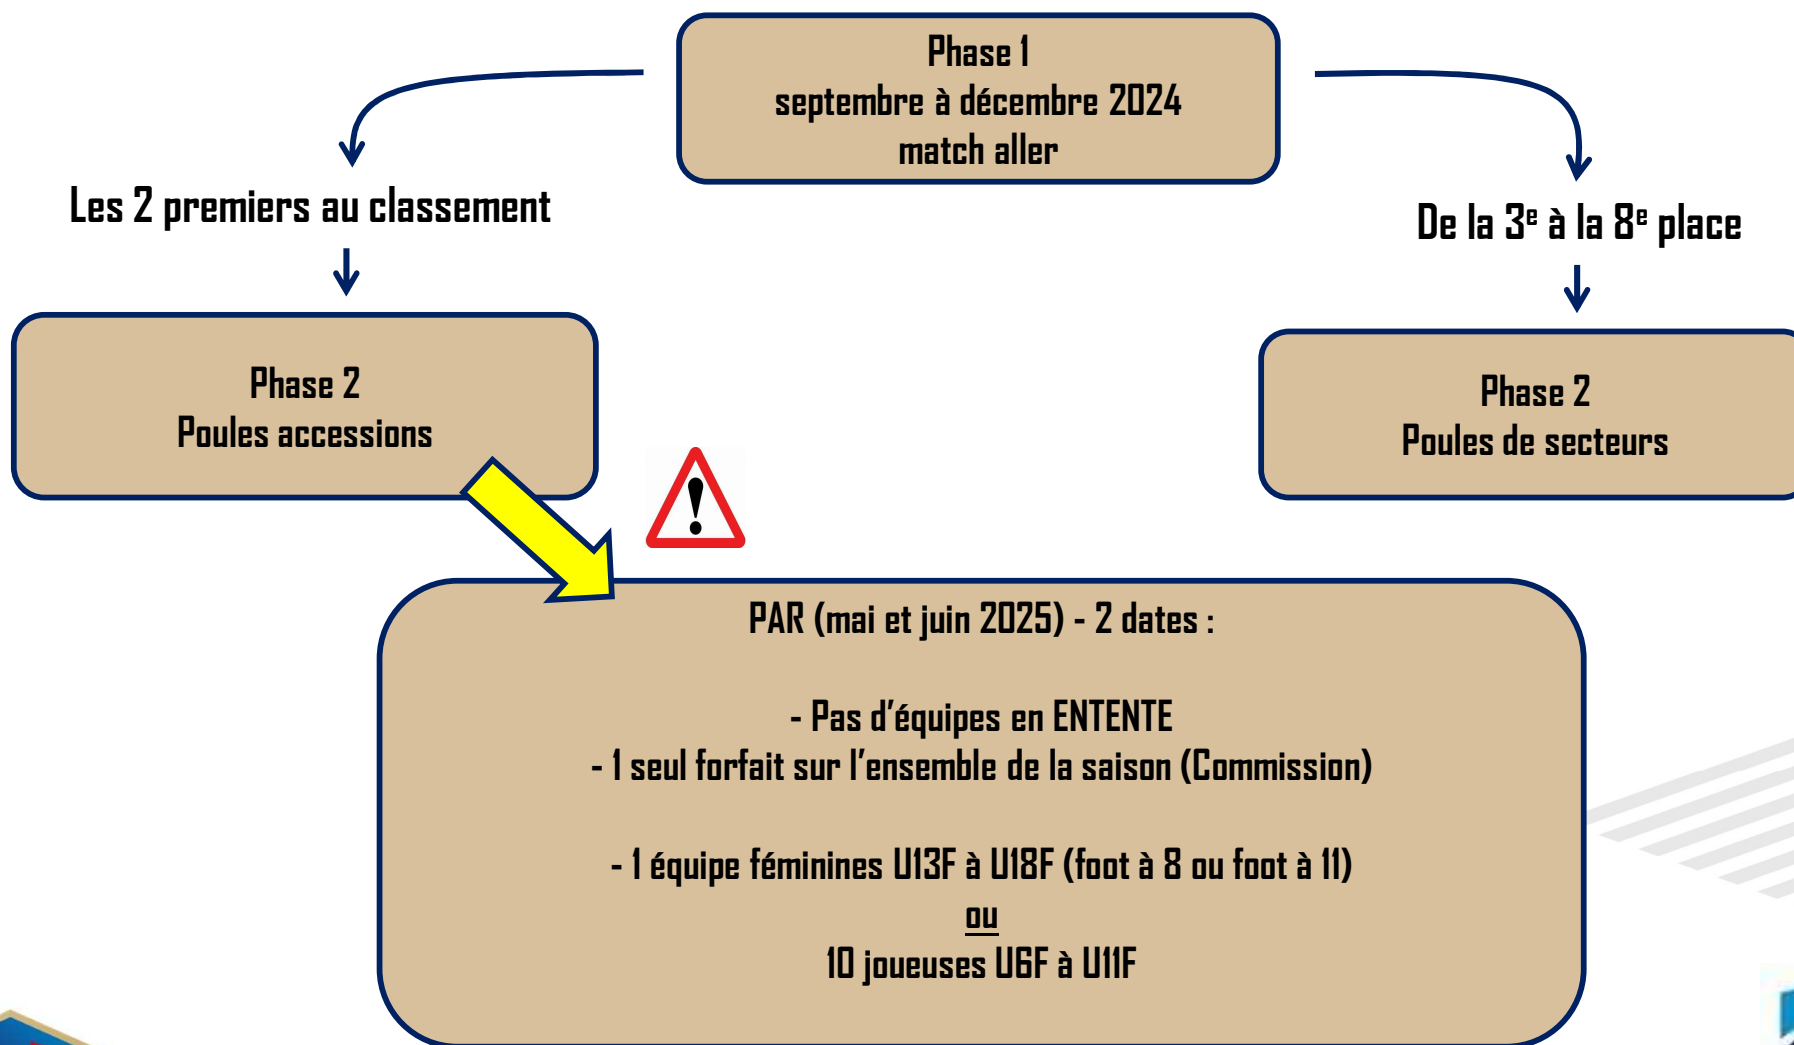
Phase 1
septembre à décembre 2024
match aller

Les 2 premiers au classement

De la 3$^e$ à la 8$^e$ place

Phase 2
Poules accessions

Phase 2
Poules de secteurs

PAR (mai et juin 2025) - 2 dates :

- Pas d'équipes en ENTENTE
- 1 seul forfait sur l'ensemble de la saison (Commission)

- 1 équipe féminines U13F à U18F (foot à 8 ou foot à 11)
ou
10 joueuses U6F à U11F